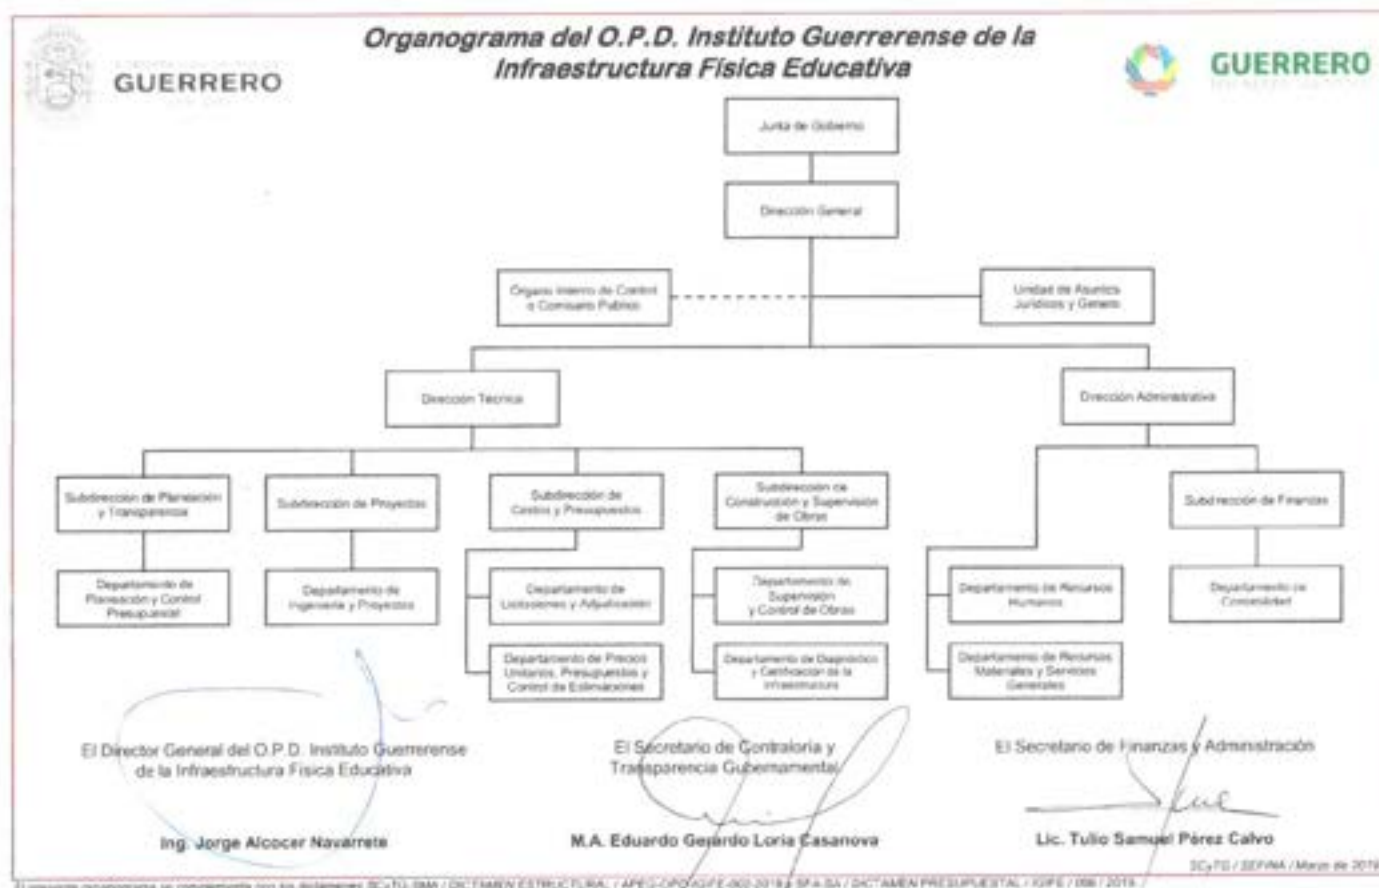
GUERRERO

Organograma del O.P.D. Instituto Guerrerense de la Infraestructura Física Educativa

GUERRERO

Junta de Gobierno

Dirección General

Órgano Interno de Control o Comisario Público

Unidad de Asuntos Jurídicos y Género

Dirección Técnica

Dirección Administrativa

Subdirección de Planeación y Transparencia

Subdirección de Proyectos

Subdirección de Costos y Presupuestos

Subdirección de Construcción y Supervisión de Obras

Subdirección de Finanzas

Departamento de Planeación y Control Presupuestal

Departamento de Ingeniería y Proyectos

Departamento de Licitaciones y Adjudicación

Departamento de Precios Unitarios, Presupuestos y Control de Estimaciones

Departamento de Supervisión y Control de Obras

Departamento de Diagnóstico y Certificación de la Infraestructura

Departamento de Recursos Humanos

Departamento de Recursos Materiales y Servicios Generales

Departamento de Contabilidad

El Director General del O.P.D. Instituto Guerrerense de la Infraestructura Física Educativa

Ing. Jorge Alcocer Navarrete

El Secretario de Contraloría y Transparencia Gubernamental

M.A. Eduardo Gerardo Loria Casanova

El Secretario de Finanzas y Administración

Lic. Tulio Samuel Pérez Calvo

SCyTG / SEFINA / Marzo de 2019

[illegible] SCyTG-SMA / DICTAMEN ESTRUCTURAL / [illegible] SFA-SA / DICTAMEN PRESUPUESTAL / IGIFE / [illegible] / 2019